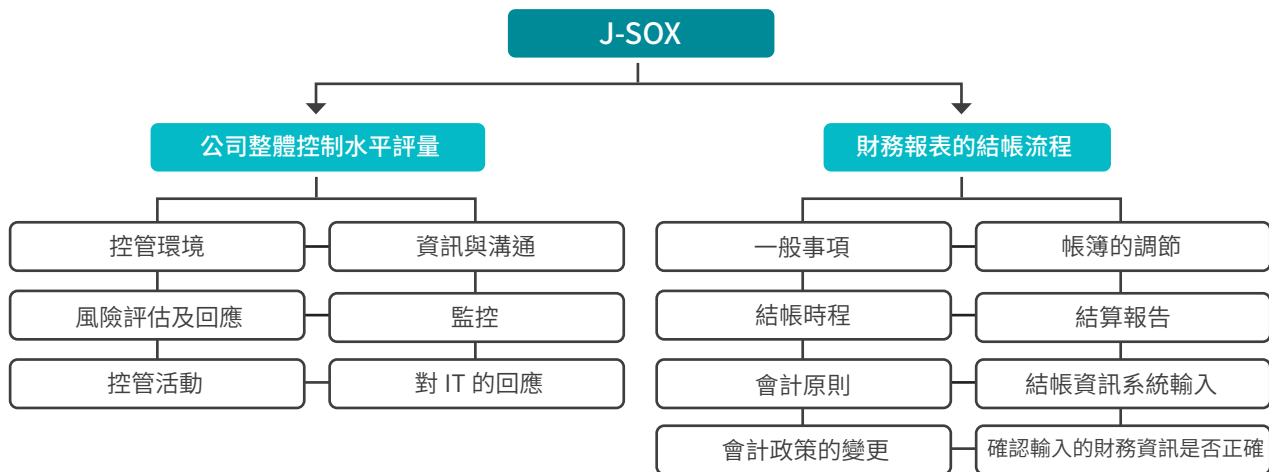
J-SOX

公司整體控制水平評量

財務報表的結帳流程

控管環境

資訊與溝通

風險評估及回應

監控

控管活動

對 IT 的回應

一般事項

帳簿的調節

結帳時程

結算報告

會計原則

結帳資訊系統輸入

會計政策的變更

確認輸入的財務資訊是否正確